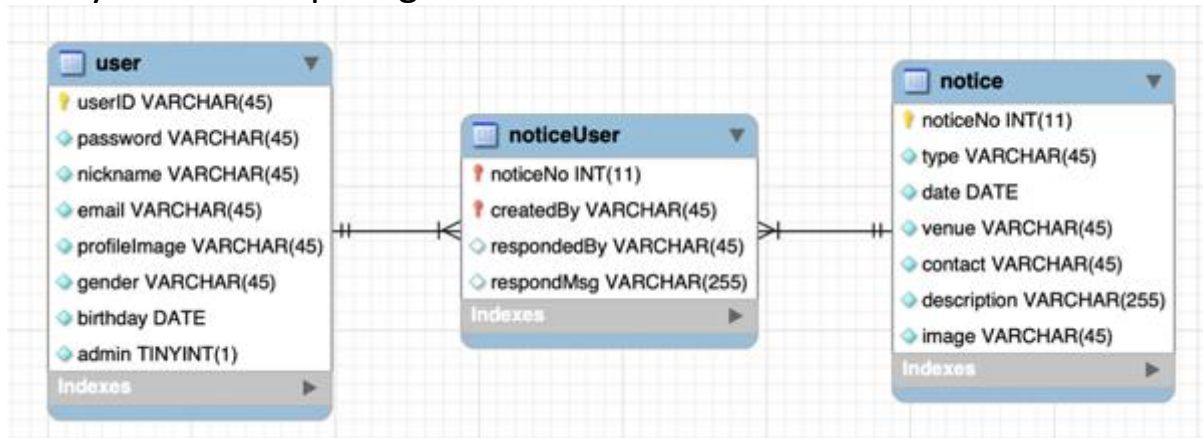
user
userID VARCHAR(45)
password VARCHAR(45)
nickname VARCHAR(45)
email VARCHAR(45)
profileImage VARCHAR(45)
gender VARCHAR(45)
birthday DATE
admin TINYINT(1)
Indexes

noticeUser
noticeNo INT(11)
createdBy VARCHAR(45)
respondedBy VARCHAR(45)
respondMsg VARCHAR(255)
Indexes

notice
noticeNo INT(11)
type VARCHAR(45)
date DATE
venue VARCHAR(45)
contact VARCHAR(45)
description VARCHAR(255)
image VARCHAR(45)
Indexes